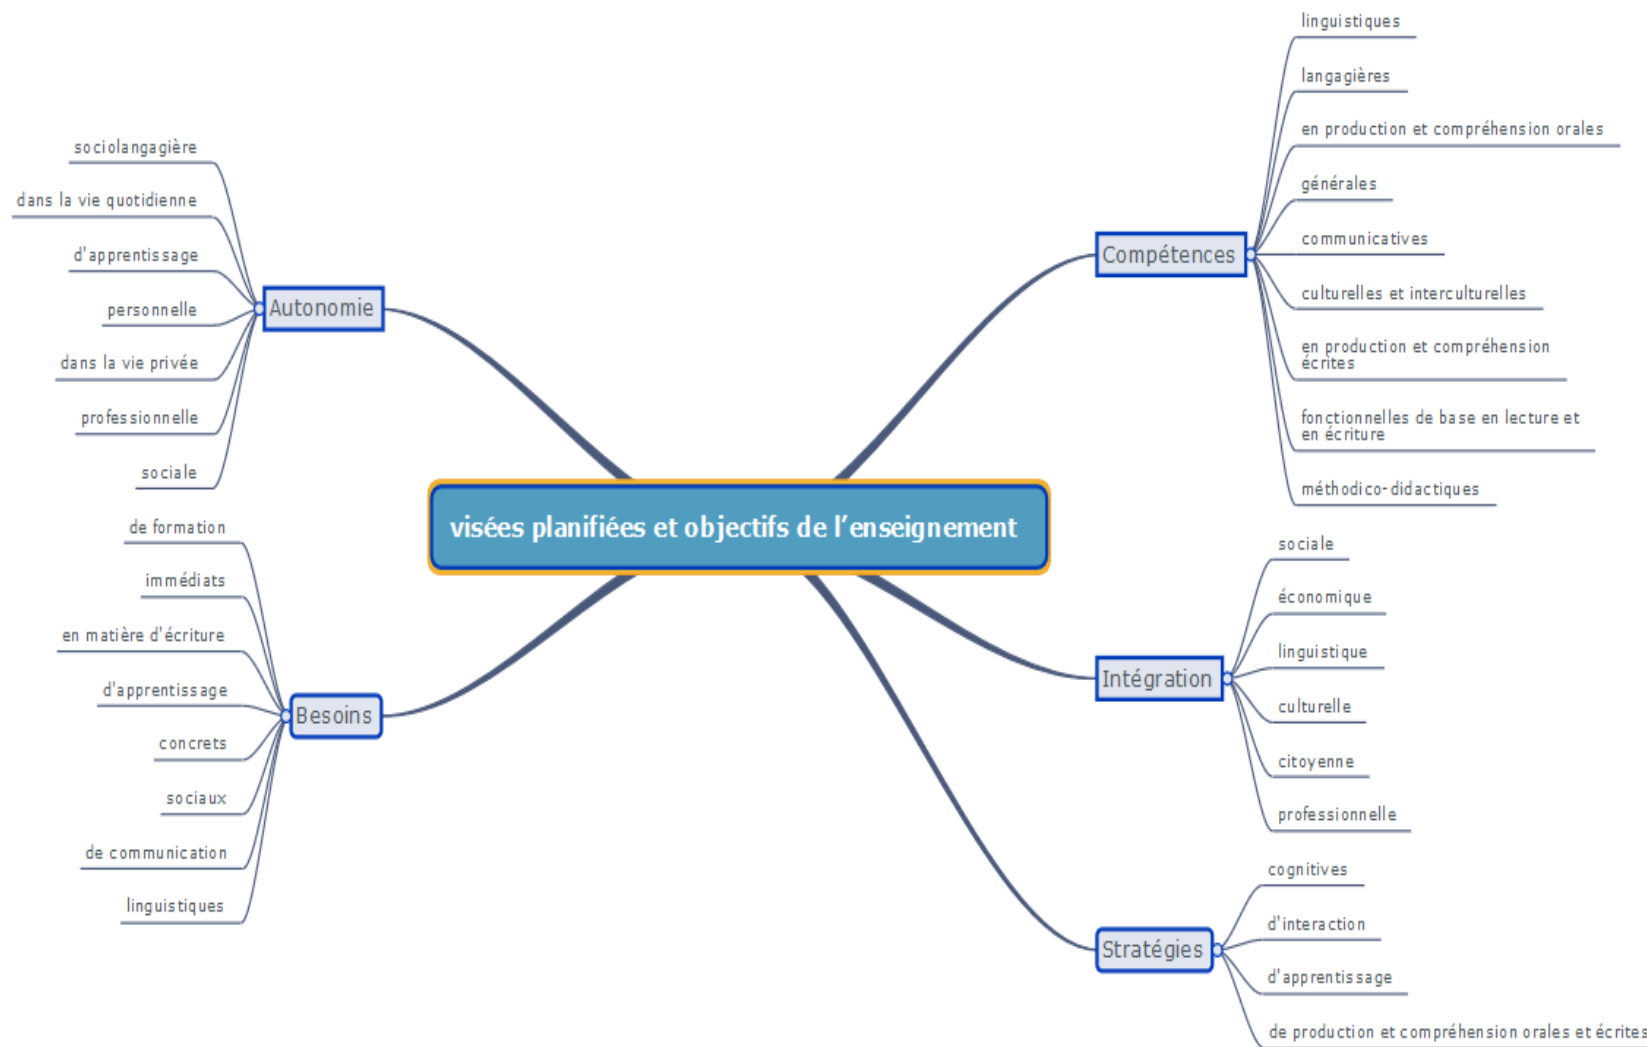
visées planifiées et objectifs de l'enseignement

Autonomie
sociolangagière
dans la vie quotidienne
d'apprentissage
personnelle
dans la vie privée
professionnelle
sociale

Besoins
de formation
immédiats
en matière d'écriture
d'apprentissage
concrets
sociaux
de communication
linguistiques

Compétences
linguistiques
langagières
en production et compréhension orales
générales
communicatives
culturelles et interculturelles
en production et compréhension écrites
fonctionnelles de base en lecture et en écriture
méthodico-didactiques

Intégration
sociale
économique
linguistique
culturelle
citoyenne
professionnelle

Stratégies
cognitives
d'interaction
d'apprentissage
de production et compréhension orales et écrites